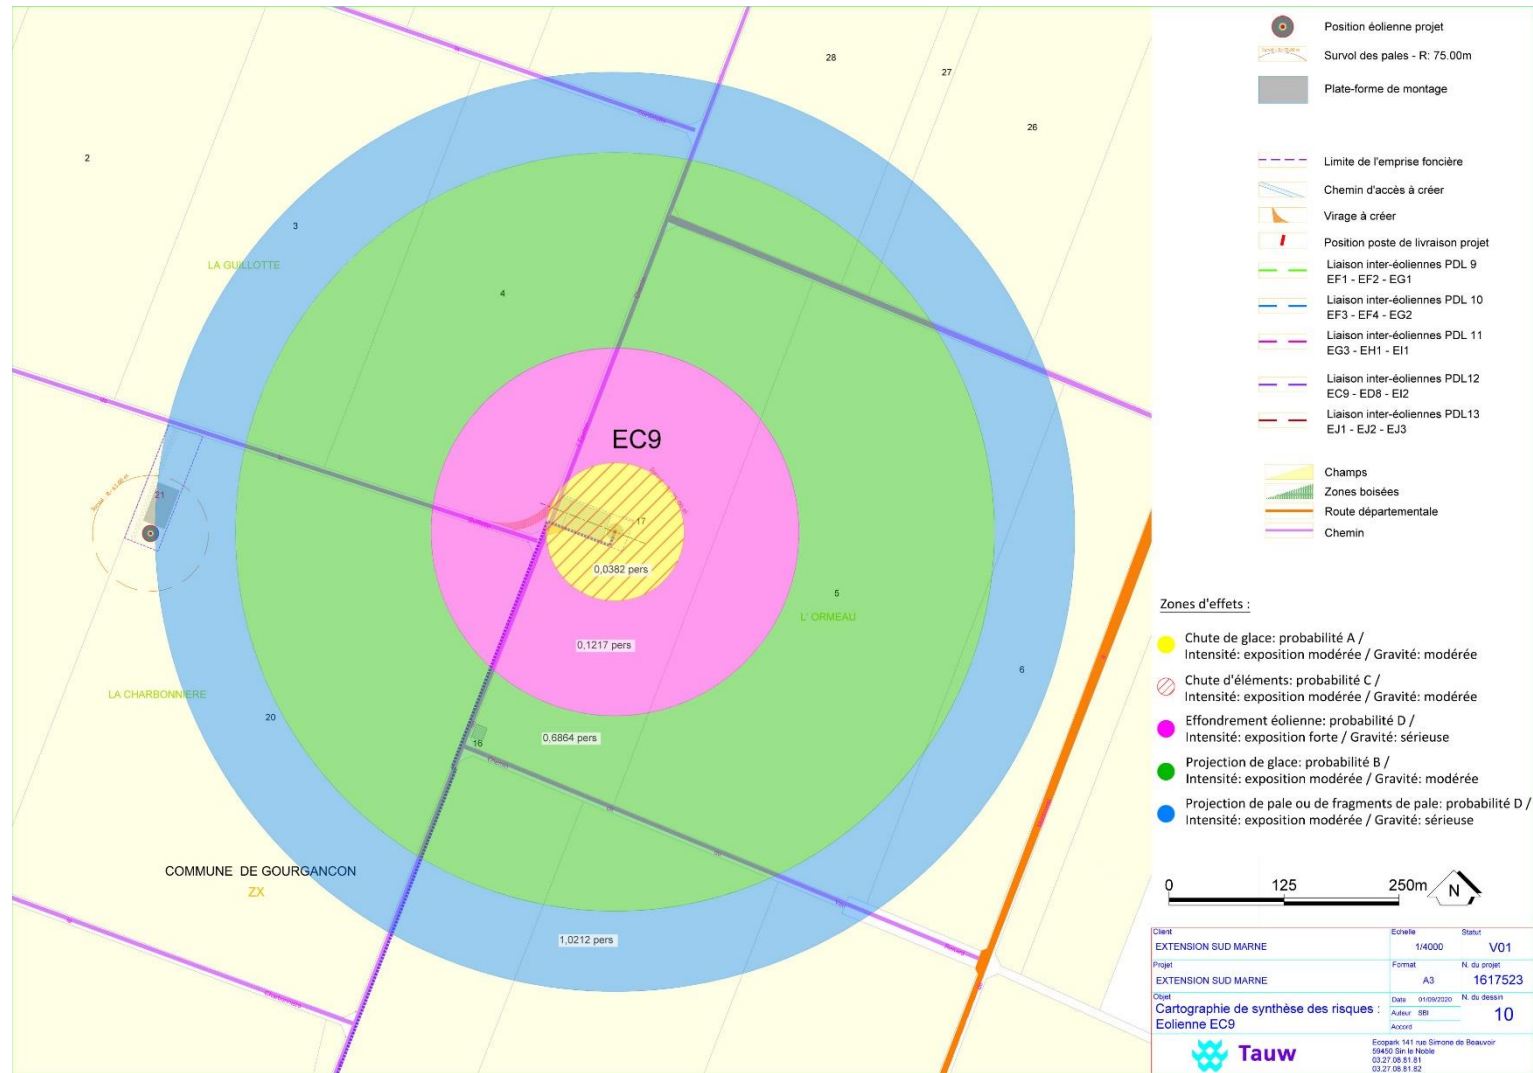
28
27
26
2
3
LA GUILLOTTE
4
EC9
21
17
0,0382 pers
0,1217 pers
5
L' ORMEAU
6
LA CHARBONNIERE
20
16
0,6864 pers
COMMUNE DE GOURGANCON
ZX
1,0212 pers

Position éolienne projet
Survol des pales - R: 75.00m
Plate-forme de montage
Limite de l'emprise foncière
Chemin d'accès à créer
Virage à créer
Position poste de livraison projet
Liaison inter-éoliennes PDL 9 EF1 - EF2 - EG1
Liaison inter-éoliennes PDL 10 EF3 - EF4 - EG2
Liaison inter-éoliennes PDL 11 EG3 - EH1 - EI1
Liaison inter-éoliennes PDL12 EC9 - ED8 - EI2
Liaison inter-éoliennes PDL13 EJ1 - EJ2 - EJ3
Champs
Zones boisées
Route départementale
Chemin

Zones d'effets :

Chute de glace: probabilité A / Intensité: exposition modérée / Gravité: modérée
Chute d'éléments: probabilité C / Intensité: exposition modérée / Gravité: modérée
Effondrement éolienne: probabilité D / Intensité: exposition forte / Gravité: sérieuse
Projection de glace: probabilité B / Intensité: exposition modérée / Gravité: modérée
Projection de pale ou de fragments de pale: probabilité D / Intensité: exposition modérée / Gravité: sérieuse

0 125 250m N

| Client EXTENSION SUD MARNE | Echelle 1/4000 | Statut V01 |
|---|---|---|
| Projet EXTENSION SUD MARNE | Format A3 | N. du projet 1617523 |
| Objet Cartographie de synthèse des risques : Eolienne EC9 | Date 01/09/2020 Auteur SBI Accord | N. du dessin 10 |

Tauw
Ecopark 141 rue Simone de Beauvoir 59450 Sin le Noble 03.27.08.81.81 03.27.08.81.82